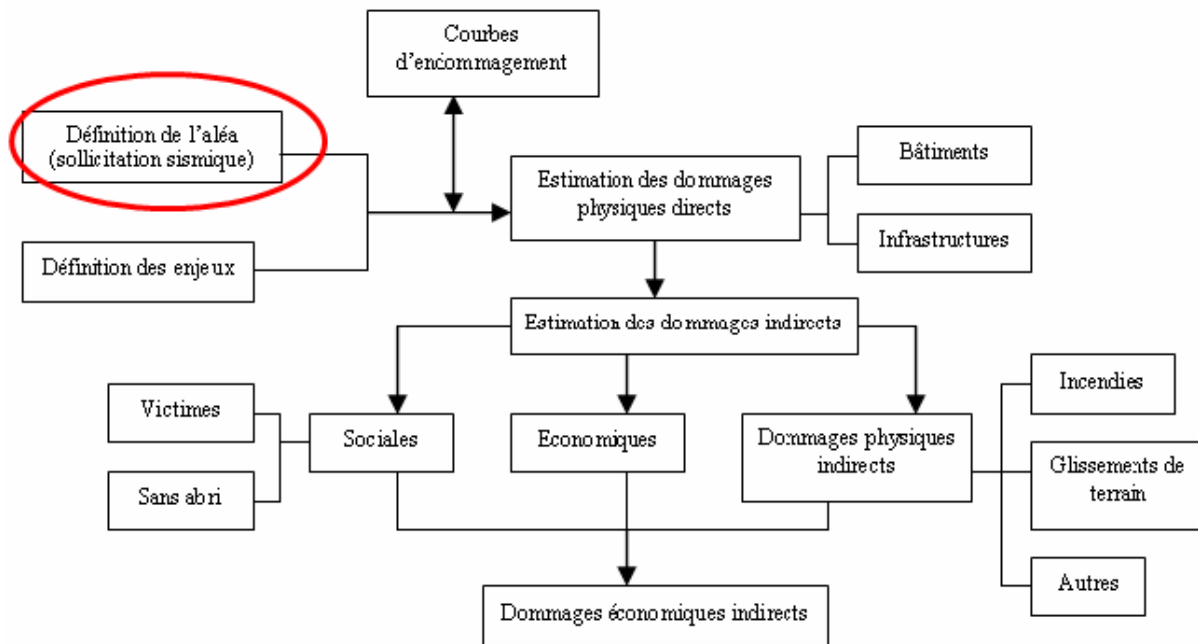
Courbes d'encommagement

Définition de l'aléa (sollicitation sismique)

Estimation des dommages physiques directs

Bâtiments

Infrastructures

Définition des enjeux

Estimation des dommages indirects

Victimes

Sans abri

Sociales

Economiques

Dommages physiques indirects

Incendies

Glissements de terrain

Autres

Dommages économiques indirects